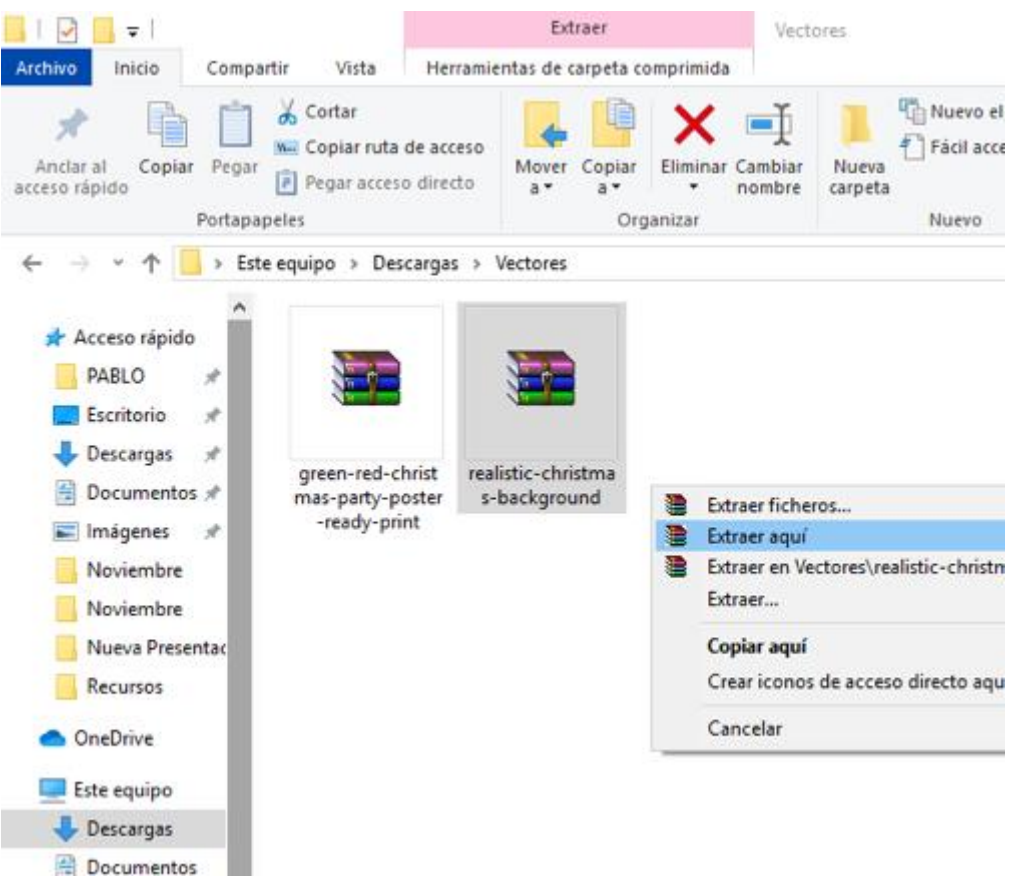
Extraer
Vectores
Archivo Inicio Compartir Vista Herramientas de carpeta comprimida

Anclar al acceso rápido
Copiar
Pegar
Cortar
Copiar ruta de acceso
Pegar acceso directo
Portapapeles
Mover a
Copiar a
Eliminar
Cambiar nombre
Organizar
Nueva carpeta
Nuevo el
Fácil acce
Nuevo

Este equipo > Descargas > Vectores

Acceso rápido
PABLO
Escritorio
Descargas
Documentos
Imágenes
Noviembre
Noviembre
Nueva Presentac
Recursos
OneDrive
Este equipo
Descargas
Documentos

green-red-christmas-party-poster-ready-print
realistic-christmas-background

Extraer ficheros...
Extraer aquí
Extraer en Vectores\realistic-christm
Extraer...
Copiar aquí
Crear iconos de acceso directo aqu
Cancelar